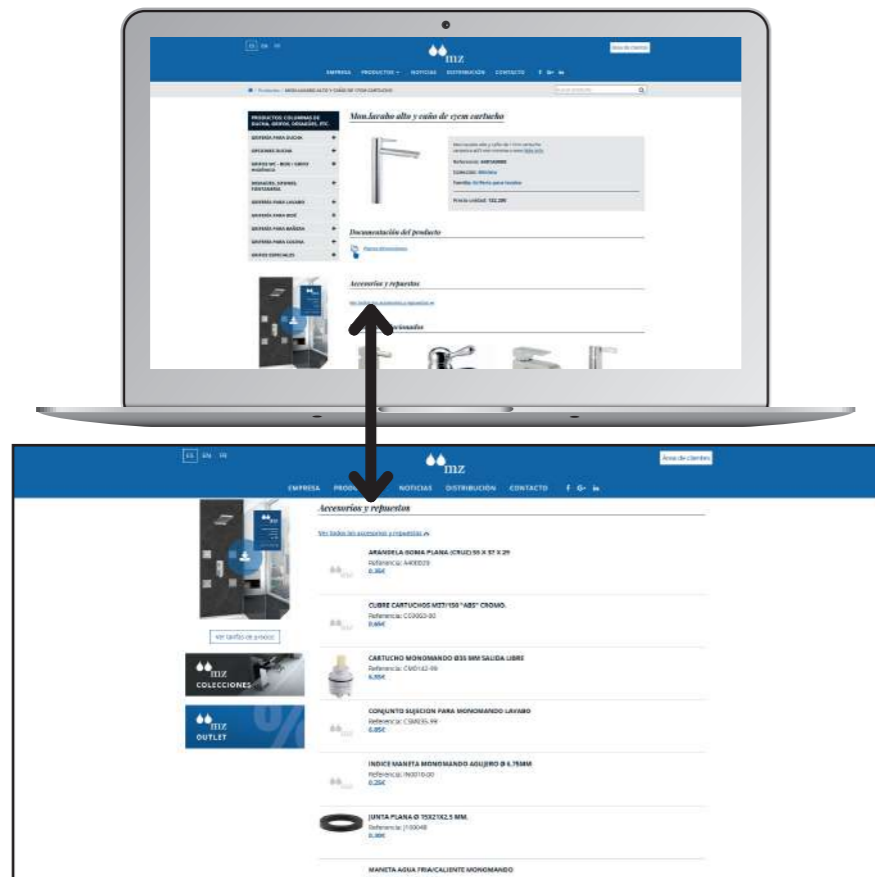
ES EN FR

mz

Área de clientes

EMPRESA PRODUCTOS NOTICIAS DISTRIBUCIÓN CONTACTO

PRODUCTOS COLUMNAS DE DUCHA, GRIFOS, DESAGÜES, ETC.

GRIFERÍA PARA DUCHA

COLUMNAS DUCHA

GRIFOS WC - BIDÉ - GRIFO MANGUERA

DESAGÜES, SIFONES, FONTANERÍA

GRIFERÍA PARA LAVABO

GRIFERÍA PARA BIDÉ

GRIFERÍA PARA BAÑERA

GRIFERÍA PARA COCINA

GRIFOS ESPECIALES

Mon.lavabo alto y caño de 17cm cartucho

Referencia:

Colección:

Familia:

Precio unidad:

Documentación del producto

Accesorios y repuestos

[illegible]

ES EN FR

mz

Área de clientes

EMPRESA PRODUCTOS NOTICIAS DISTRIBUCIÓN CONTACTO f G+ in

Accesorios y repuestos

Ver todos los accesorios y repuestos

ARANDELA GOMA PLANA (CRUZ) 55 X 57 X 29
Referencia: A400029
0.30€

CUBRE CARTUCHOS M33/150 "ABS" CROMO.
Referencia: C00903-30
0.66€

CARTUCHO MONOMANDO Ø35 MM SALIDA LIBRE
Referencia: CM0142-99
6.95€

CONJUNTO SUJECION PARA MONOMANDO LAVABO
Referencia: CSM035-99
0.85€

INDICE MANETA MONOMANDO AGUJERO Ø 6,75MM
Referencia: IN0016-00
0.20€

JUNTA PLANA Ø 15X21X2.5 MM.
Referencia: J100048
0.30€

MANETA AGUA FRIA/CALIENTE MONOMANDO

Ver tarifa de precios

mz COLECCIONES

mz OUTLET